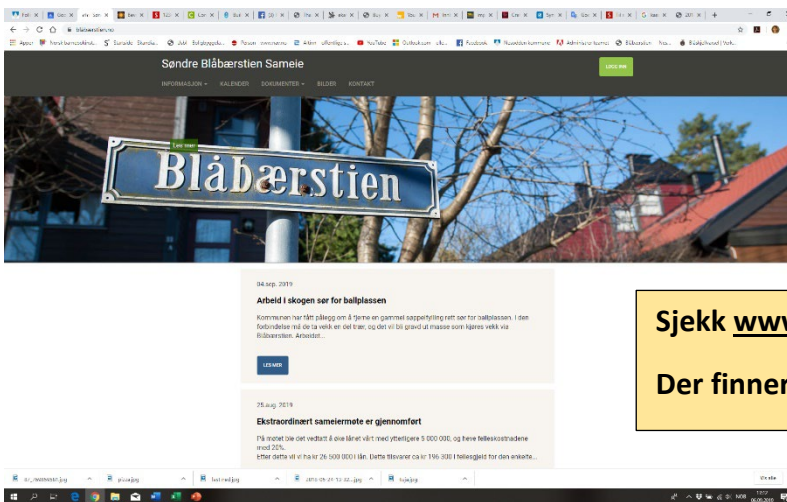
Søndre Blåbærstien Sameie

INFORMASJON KALENDER DOKUMENTER BILDER KONTAKT

Logg inn

Les mer

Blåbærstien

04.sep. 2019

Arbeid i skogen sør for ballplassen

Kommunen har fått pålegg om å fjerne en gammel søppelfylling rett sør for ballplassen. I den forbindelse må de ta vekk en del trær, og det vil bli gravd ut masse som kjøres vekk via Blåbærstien. Arbeidet...

LES MER

25.aug. 2019

Ekstraordinært sameiermøte er gjennomført

På møtet ble det vedtatt å øke lånet vårt med ytterligere 5 000 000, og heve felleskostnadene med 20%.
Etter dette vil vi ha kr 26 500 000 i lån. Dette tilsvarer ca kr 196 300 i fellesgjeld for den enkelte...

Sjekk www

Der finner

Vis alle